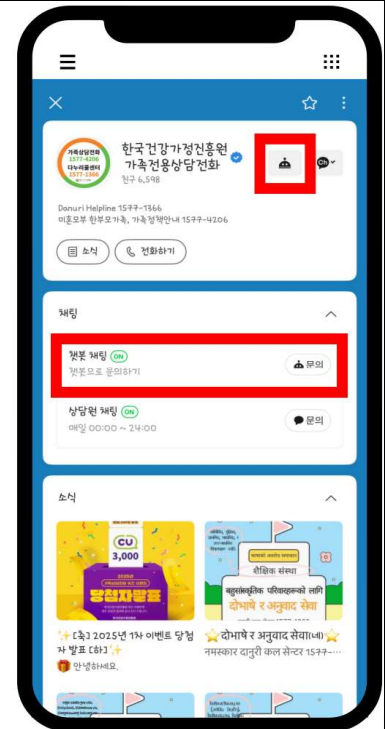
가족상담전화 1577-4206
다누리콜센터 1577-1366

한국건강가정진흥원 가족전용상담전화

친구 6,598

Danuri Helpline 1577-1366
미혼모부 한부모가족, 가족정책안내 1577-4206

소식
전화하기

채팅

챗봇 채팅 ON
챗봇으로 문의하기
문의

상담원 채팅 ON
매일 00:00 ~ 24:00
문의

소식

CU 3,000
당첨자발표

✨[축] 2025년 1차 이벤트 당첨자 발표 [하]✨
🎁 안녕하세요.

शैक्षिक संस्था
दोभाषे र अनुवाद सेवा

⭐दोभाषे र अनुवाद सेवा(पर)⭐
नमस्कार दानुरी कल सेन्टर 1577-...